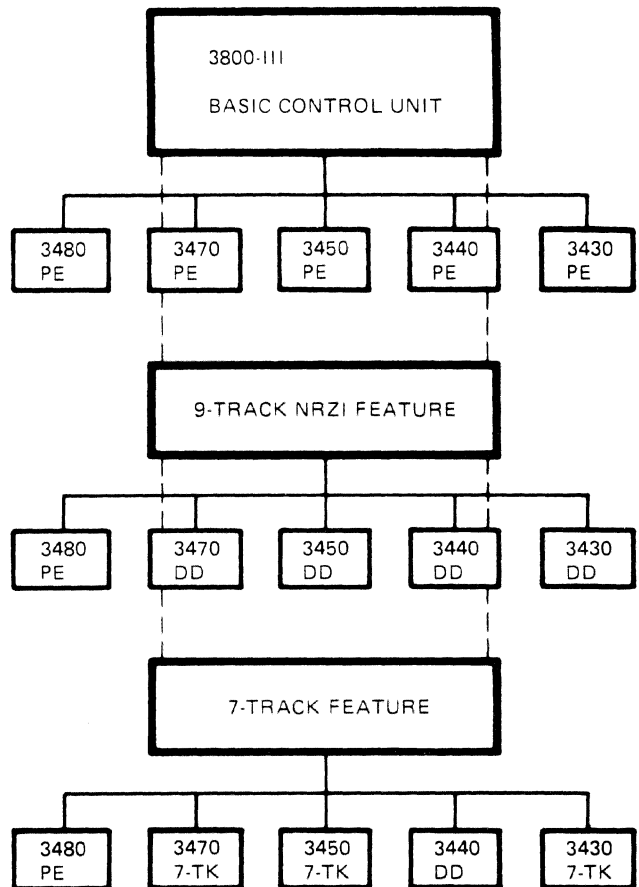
3800-III

BASIC CONTROL UNIT

3480 PE

3470 PE

3450 PE

3440 PE

3430 PE

9-TRACK NRZI FEATURE

3480 PE

3470 DD

3450 DD

3440 DD

3430 DD

7-TRACK FEATURE

3480 PE

3470 7-TK

3450 7-TK

3440 DD

3430 7-TK